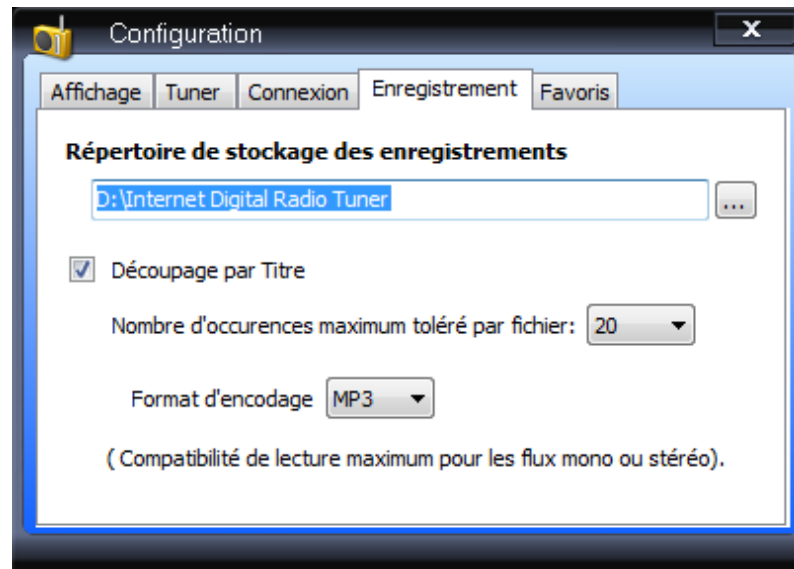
Configuration

X

Affichage | Tuner | Connexion | Enregistrement | Favoris

Répertoire de stockage des enregistrements

D:\Internet Digital Radio Tuner

...

Découpage par Titre

Nombre d'occurences maximum toléré par fichier: 20

Format d'encodage MP3

( Compatibilité de lecture maximum pour les flux mono ou stéréo).